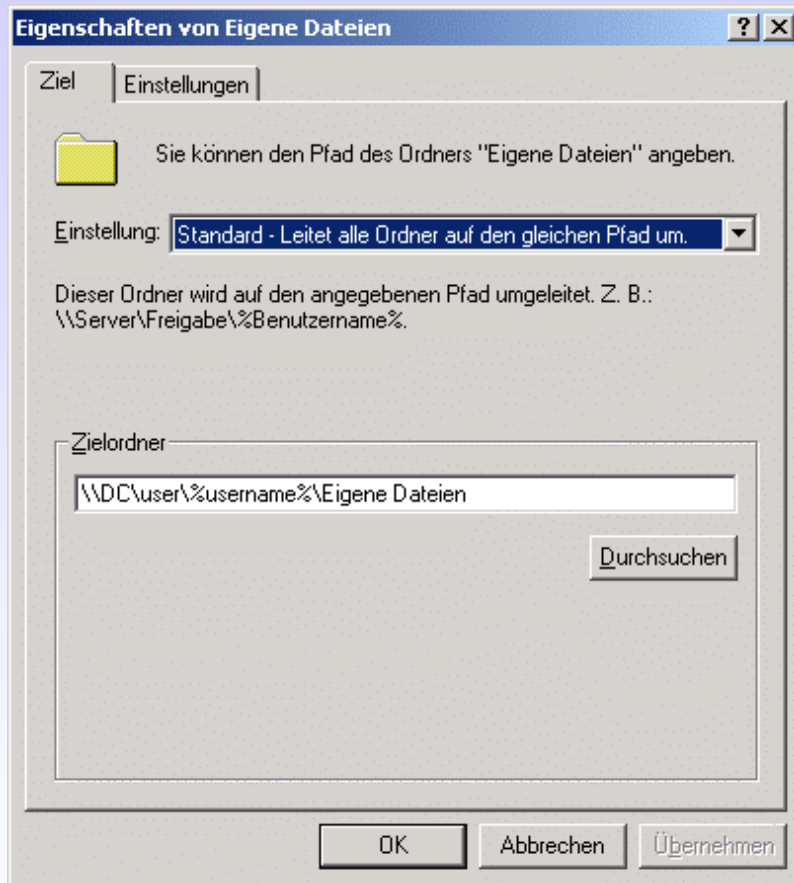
Eigenschaften von Eigene Dateien

? X

Ziel | Einstellungen

Sie können den Pfad des Ordners "Eigene Dateien" angeben.

Einstellung: Standard - Leitet alle Ordner auf den gleichen Pfad um.

Dieser Ordner wird auf den angegebenen Pfad umgeleitet. Z. B.: \\Server\Freigabe\%Benutzername%.

Zielordner

\\DC\user\%username%\Eigene Dateien

Durchsuchen

OK | Abbrechen | Übernehmen